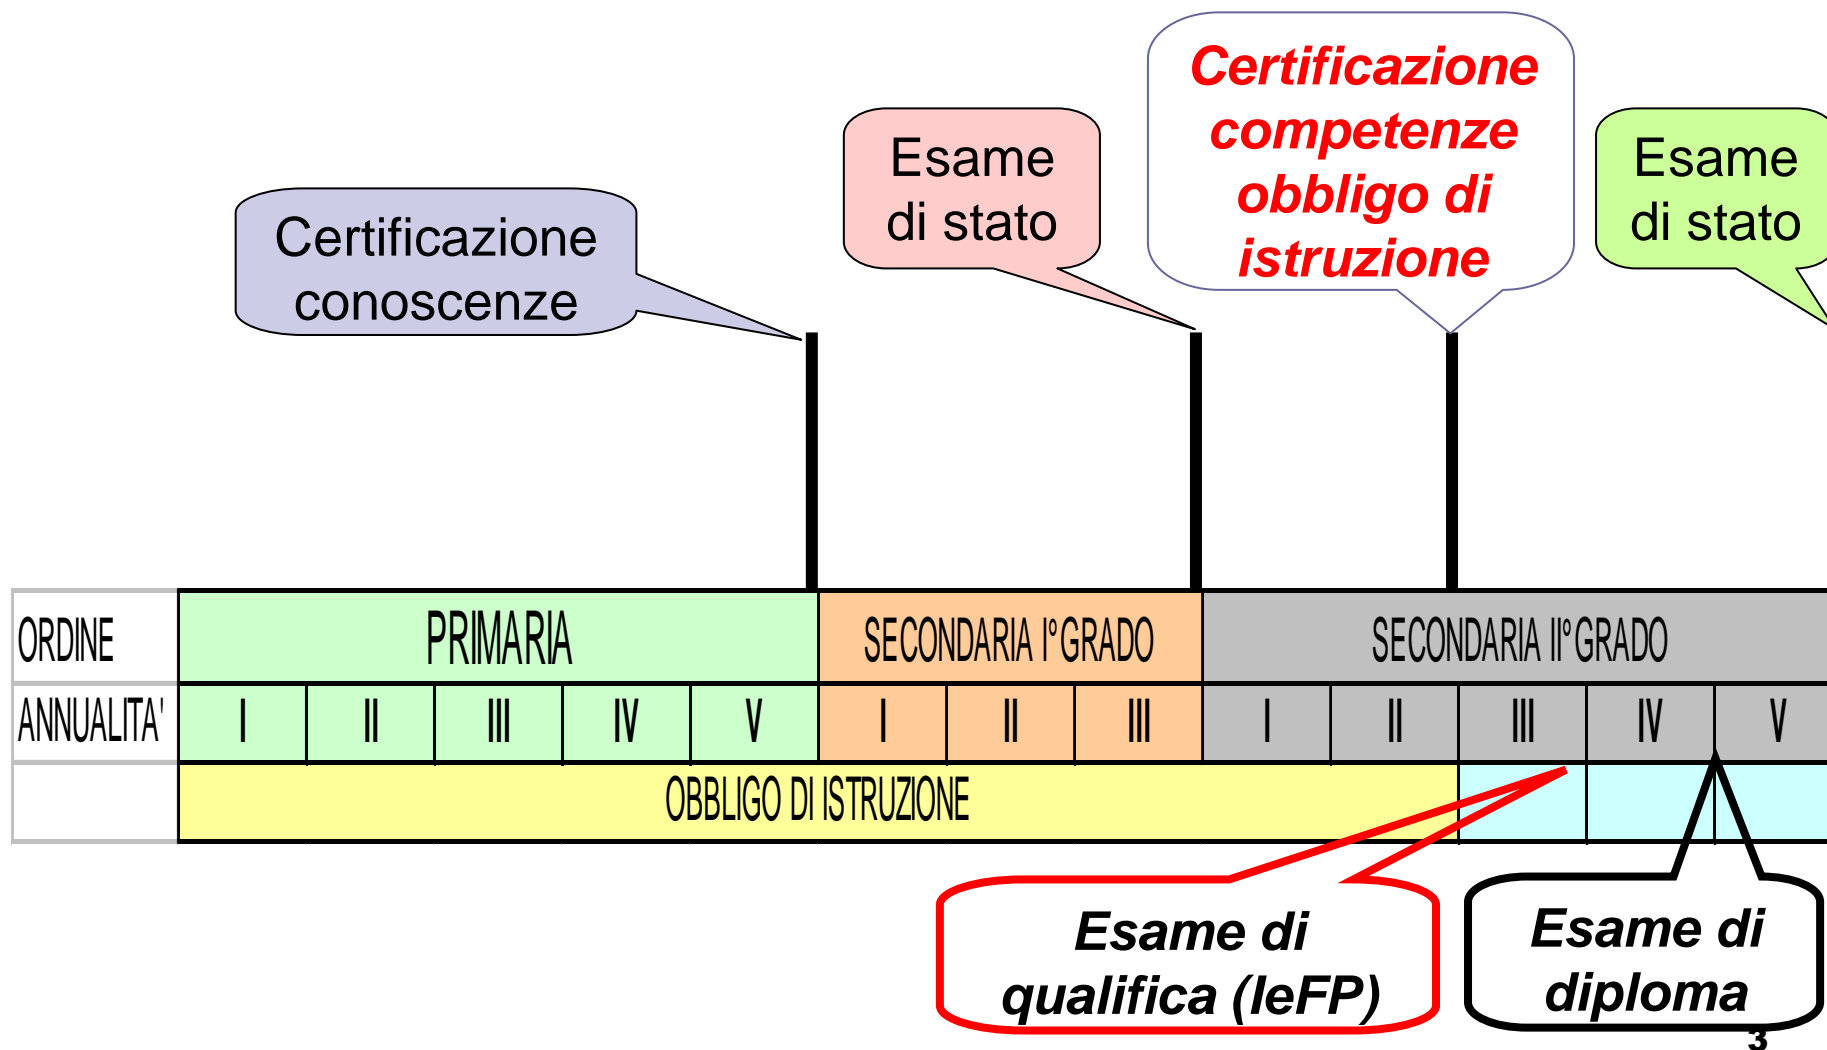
Certificazione conoscenze

Esame di stato

Certificazione competenze obbligo di istruzione

Esame di stato

| ORDINE | PRIMARIA | | | | | SECONDARIA I°GRADO | | | SECONDARIA II°GRADO | | | | |
|---|---|---|---|---|---|---|---|---|---|---|---|---|---|
| ANNUALITA' | I | II | III | IV | V | I | II | III | I | II | III | IV | V |
| | OBBLIGO DI ISTRUZIONE | | | | | | | | | | | | |

Esame di qualifica (IeFP)

Esame di diploma

3